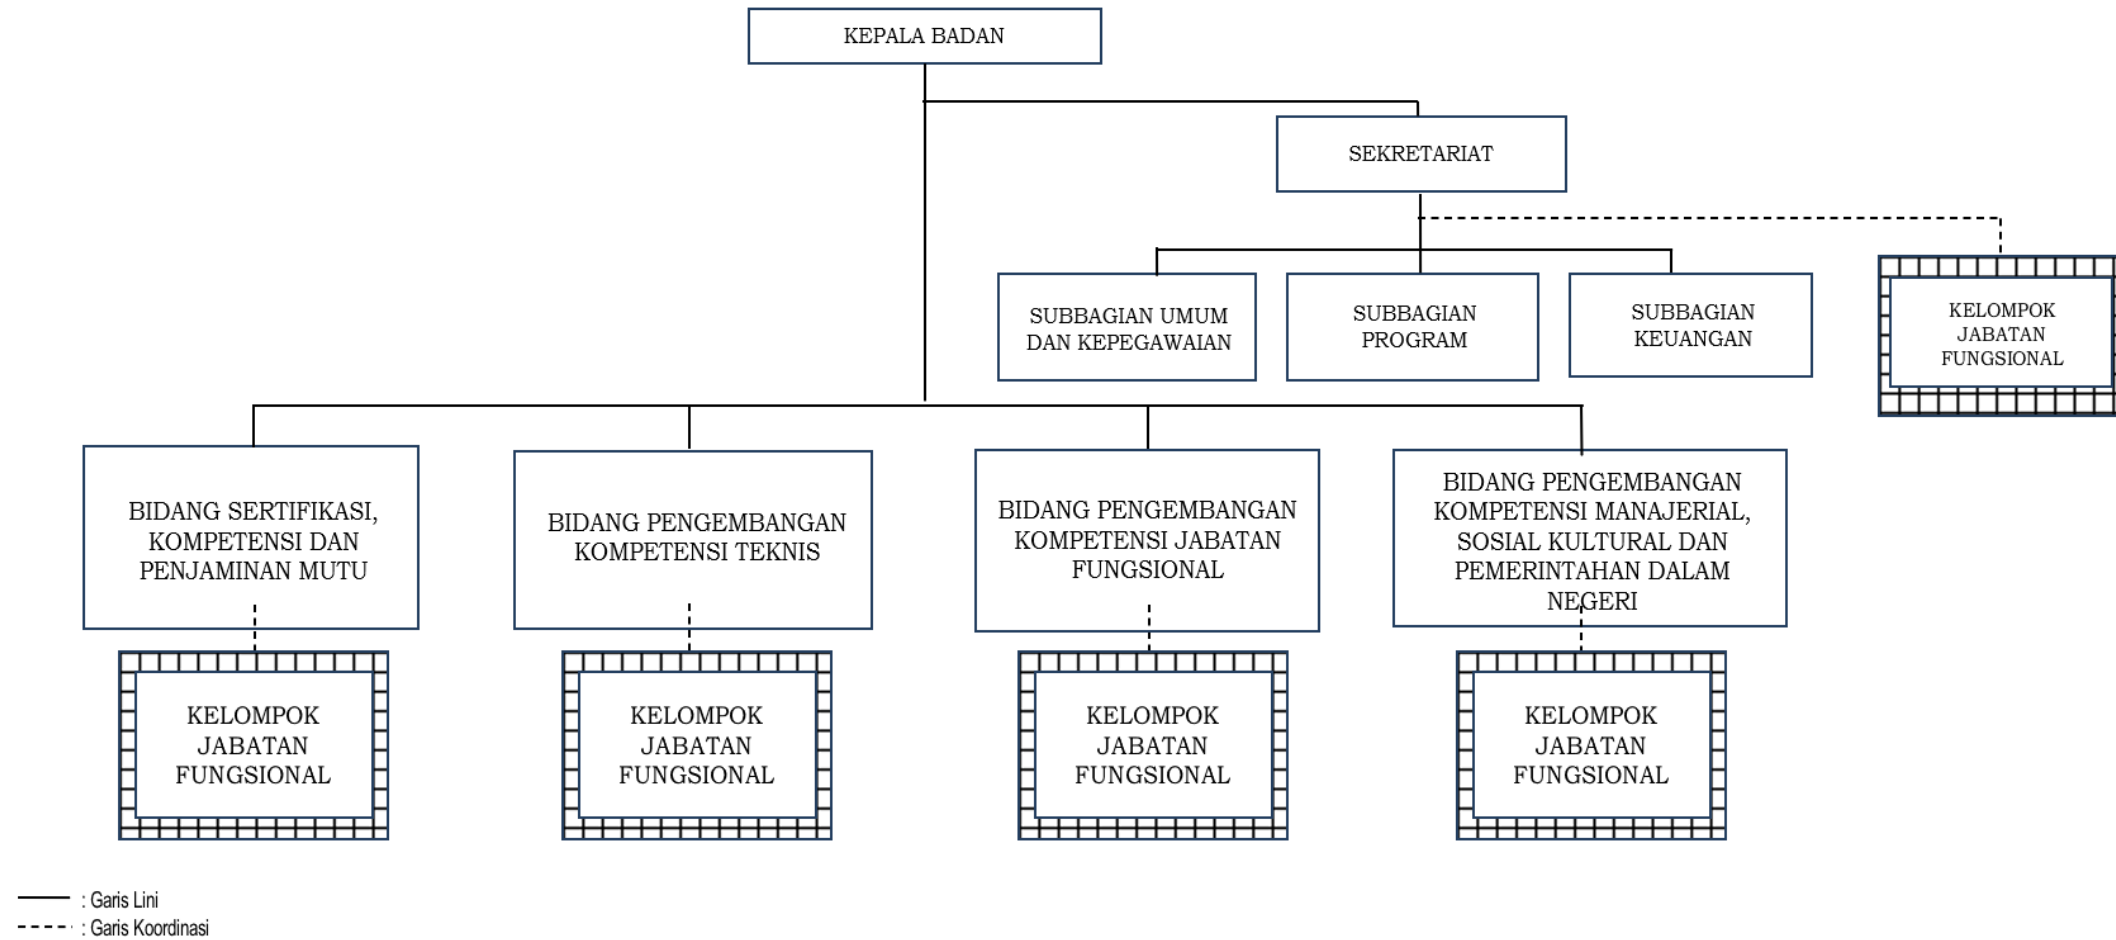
KEPALA BADAN

SEKRETARIAT

SUBBAGIAN UMUM DAN KEPEGAWAIAN

SUBBAGIAN PROGRAM

SUBBAGIAN KEUANGAN

KELOMPOK JABATAN FUNGSIONAL

BIDANG SERTIFIKASI, KOMPETENSI DAN PENJAMINAN MUTU

BIDANG PENGEMBANGAN KOMPETENSI TEKNIS

BIDANG PENGEMBANGAN KOMPETENSI JABATAN FUNGSIONAL

BIDANG PENGEMBANGAN KOMPETENSI MANAJERIAL, SOSIAL KULTURAL DAN PEMERINTAHAN DALAM NEGERI

KELOMPOK JABATAN FUNGSIONAL

KELOMPOK JABATAN FUNGSIONAL

KELOMPOK JABATAN FUNGSIONAL

KELOMPOK JABATAN FUNGSIONAL

: Garis Lini
: Garis Koordinasi